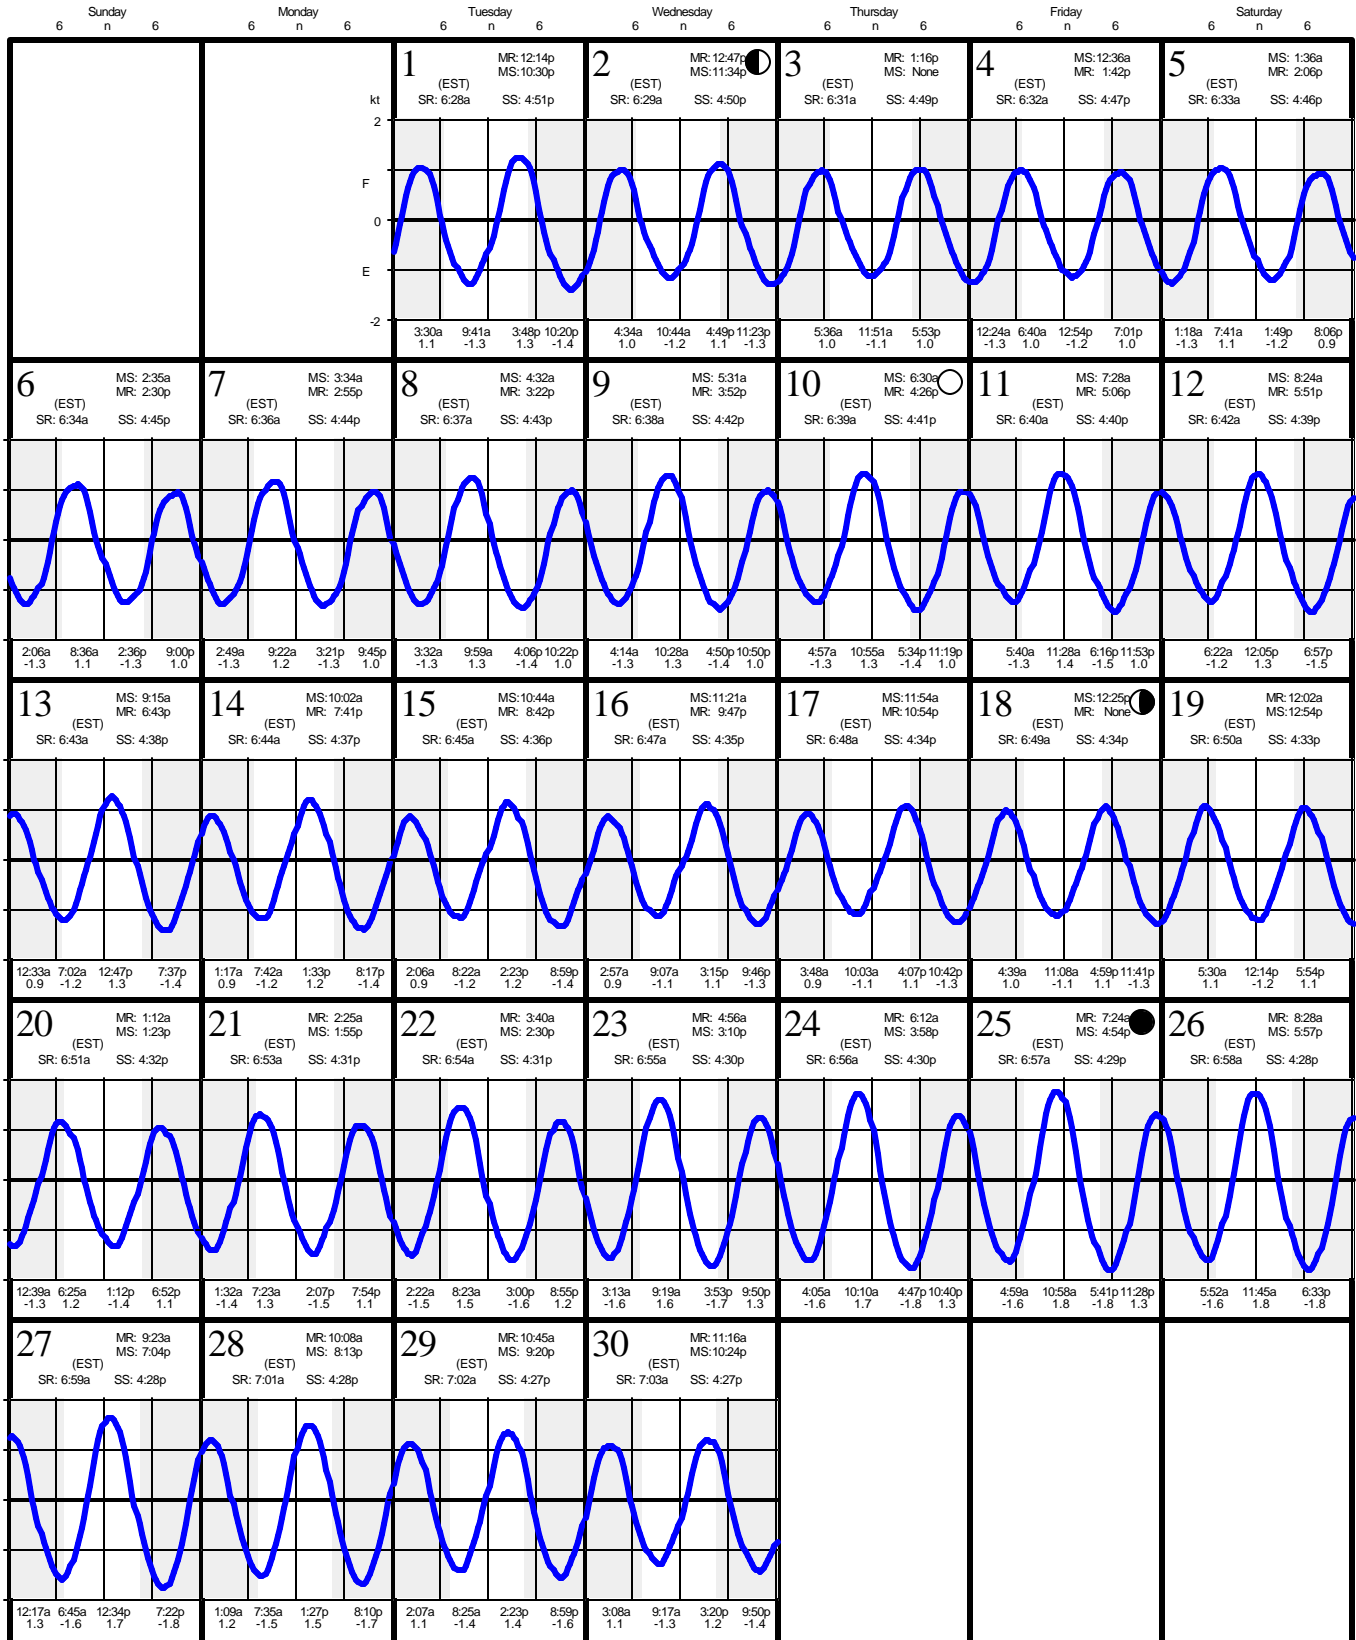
Sunday 6 n 6 Monday 6 n 6 Tuesday 6 n 6 Wednesday 6 n 6 Thursday 6 n 6 Friday 6 n 6 Saturday 6 n 6

kt 2 F 0 E -2

1 MR: 12:14p MS: 10:30p (EST) SR: 6:28a SS: 4:51p
3:30a 1.1 9:41a -1.3 3:48p 1.3 10:20p -1.4

2 MR: 12:47p MS: 11:34p (EST) SR: 6:29a SS: 4:50p
4:34a 1.0 10:44a -1.2 4:49p 1.1 11:23p -1.3

3 MR: 1:16p MS: None (EST) SR: 6:31a SS: 4:49p
5:36a 1.0 11:51a -1.1 5:53p 1.0

4 MS: 12:36a MR: 1:42p (EST) SR: 6:32a SS: 4:47p
12:24a -1.3 6:40a 1.0 12:54p -1.2 7:01p 1.0

5 MS: 1:36a MR: 2:06p (EST) SR: 6:33a SS: 4:46p
1:18a -1.3 7:41a 1.1 1:49p -1.2 8:06p 0.9

6 MS: 2:35a MR: 2:30p (EST) SR: 6:34a SS: 4:45p
2:06a -1.3 8:36a 1.1 2:36p -1.3 9:00p 1.0

7 MS: 3:34a MR: 2:55p (EST) SR: 6:36a SS: 4:44p
2:49a -1.3 9:22a 1.2 3:21p -1.3 9:45p 1.0

8 MS: 4:32a MR: 3:22p (EST) SR: 6:37a SS: 4:43p
3:32a -1.3 9:59a 1.3 4:06p -1.4 10:22p 1.0

9 MS: 5:31a MR: 3:52p (EST) SR: 6:38a SS: 4:42p
4:14a -1.3 10:28a 1.3 4:50p -1.4 10:50p 1.0

10 MS: 6:30a MR: 4:26p (EST) SR: 6:39a SS: 4:41p
4:57a -1.3 10:55a 1.3 5:34p -1.4 11:19p 1.0

11 MS: 7:28a MR: 5:06p (EST) SR: 6:40a SS: 4:40p
5:40a -1.3 11:28a 1.4 6:16p -1.5 11:53p 1.0

12 MS: 8:24a MR: 5:51p (EST) SR: 6:42a SS: 4:39p
6:22a -1.2 12:05p 1.3 6:57p -1.5

13 MS: 9:15a MR: 6:43p (EST) SR: 6:43a SS: 4:38p
12:33a 0.9 7:02a -1.2 12:47p 1.3 7:37p -1.4

14 MS: 10:02a MR: 7:41p (EST) SR: 6:44a SS: 4:37p
1:17a 0.9 7:42a -1.2 1:33p 1.2 8:17p -1.4

15 MS: 10:44a MR: 8:42p (EST) SR: 6:45a SS: 4:36p
2:06a 0.9 8:22a -1.2 2:23p 1.2 8:59p -1.4

16 MS: 11:21a MR: 9:47p (EST) SR: 6:47a SS: 4:35p
2:57a 0.9 9:07a -1.1 3:15p 1.1 9:46p -1.3

17 MS: 11:54a MR: 10:54p (EST) SR: 6:48a SS: 4:34p
3:48a 0.9 10:03a -1.1 4:07p 1.1 10:42p -1.3

18 MS: 12:25p MR: None (EST) SR: 6:49a SS: 4:34p
4:39a 1.0 11:08a -1.1 4:59p 1.1 11:41p -1.3

19 MR: 12:02a MS: 12:54p (EST) SR: 6:50a SS: 4:33p
5:30a 1.1 12:14p -1.2 5:54p 1.1

20 MR: 1:12a MS: 1:23p (EST) SR: 6:51a SS: 4:32p
12:39a -1.3 6:25a 1.2 1:12p -1.4 6:52p 1.1

21 MR: 2:25a MS: 1:55p (EST) SR: 6:53a SS: 4:31p
1:32a -1.4 7:23a 1.3 2:07p -1.5 7:54p 1.1

22 MR: 3:40a MS: 2:30p (EST) SR: 6:54a SS: 4:31p
2:22a -1.5 8:23a 1.5 3:00p -1.6 8:55p 1.2

23 MR: 4:56a MS: 3:10p (EST) SR: 6:55a SS: 4:30p
3:13a -1.6 9:19a 1.6 3:53p -1.7 9:50p 1.3

24 MR: 6:12a MS: 3:58p (EST) SR: 6:56a SS: 4:30p
4:05a -1.6 10:10a 1.7 4:47p -1.8 10:40p 1.3

25 MR: 7:24a MS: 4:54p (EST) SR: 6:57a SS: 4:29p
4:59a -1.6 10:58a 1.8 5:41p -1.8 11:28p 1.3

26 MR: 8:28a MS: 5:57p (EST) SR: 6:58a SS: 4:28p
5:52a -1.6 11:45a 1.8 6:33p -1.8

27 MR: 9:23a MS: 7:04p (EST) SR: 6:59a SS: 4:28p
12:17a 1.3 6:45a -1.6 12:34p 1.7 7:22p -1.8

28 MR: 10:08a MS: 8:13p (EST) SR: 7:01a SS: 4:28p
1:09a 1.2 7:35a -1.5 1:27p 1.5 8:10p -1.7

29 MR: 10:45a MS: 9:20p (EST) SR: 7:02a SS: 4:27p
2:07a 1.1 8:25a -1.4 2:23p 1.4 8:59p -1.6

30 MR: 11:16a MS: 10:24p (EST) SR: 7:03a SS: 4:27p
3:08a 1.1 9:17a -1.3 3:20p 1.2 9:50p -1.4